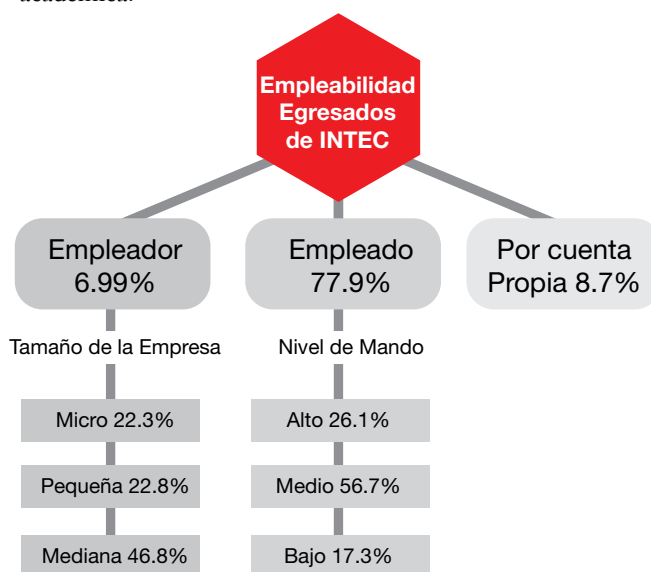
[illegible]

Empleabilidad Egresados de INTEC

Empleador 6.99%

Empleado 77.9%

Por cuenta Propia 8.7%

Tamaño de la Empresa

Micro 22.3%

Pequeña 22.8%

Mediana 46.8%

Nivel de Mando

Alto 26.1%

Medio 56.7%

Bajo 17.3%